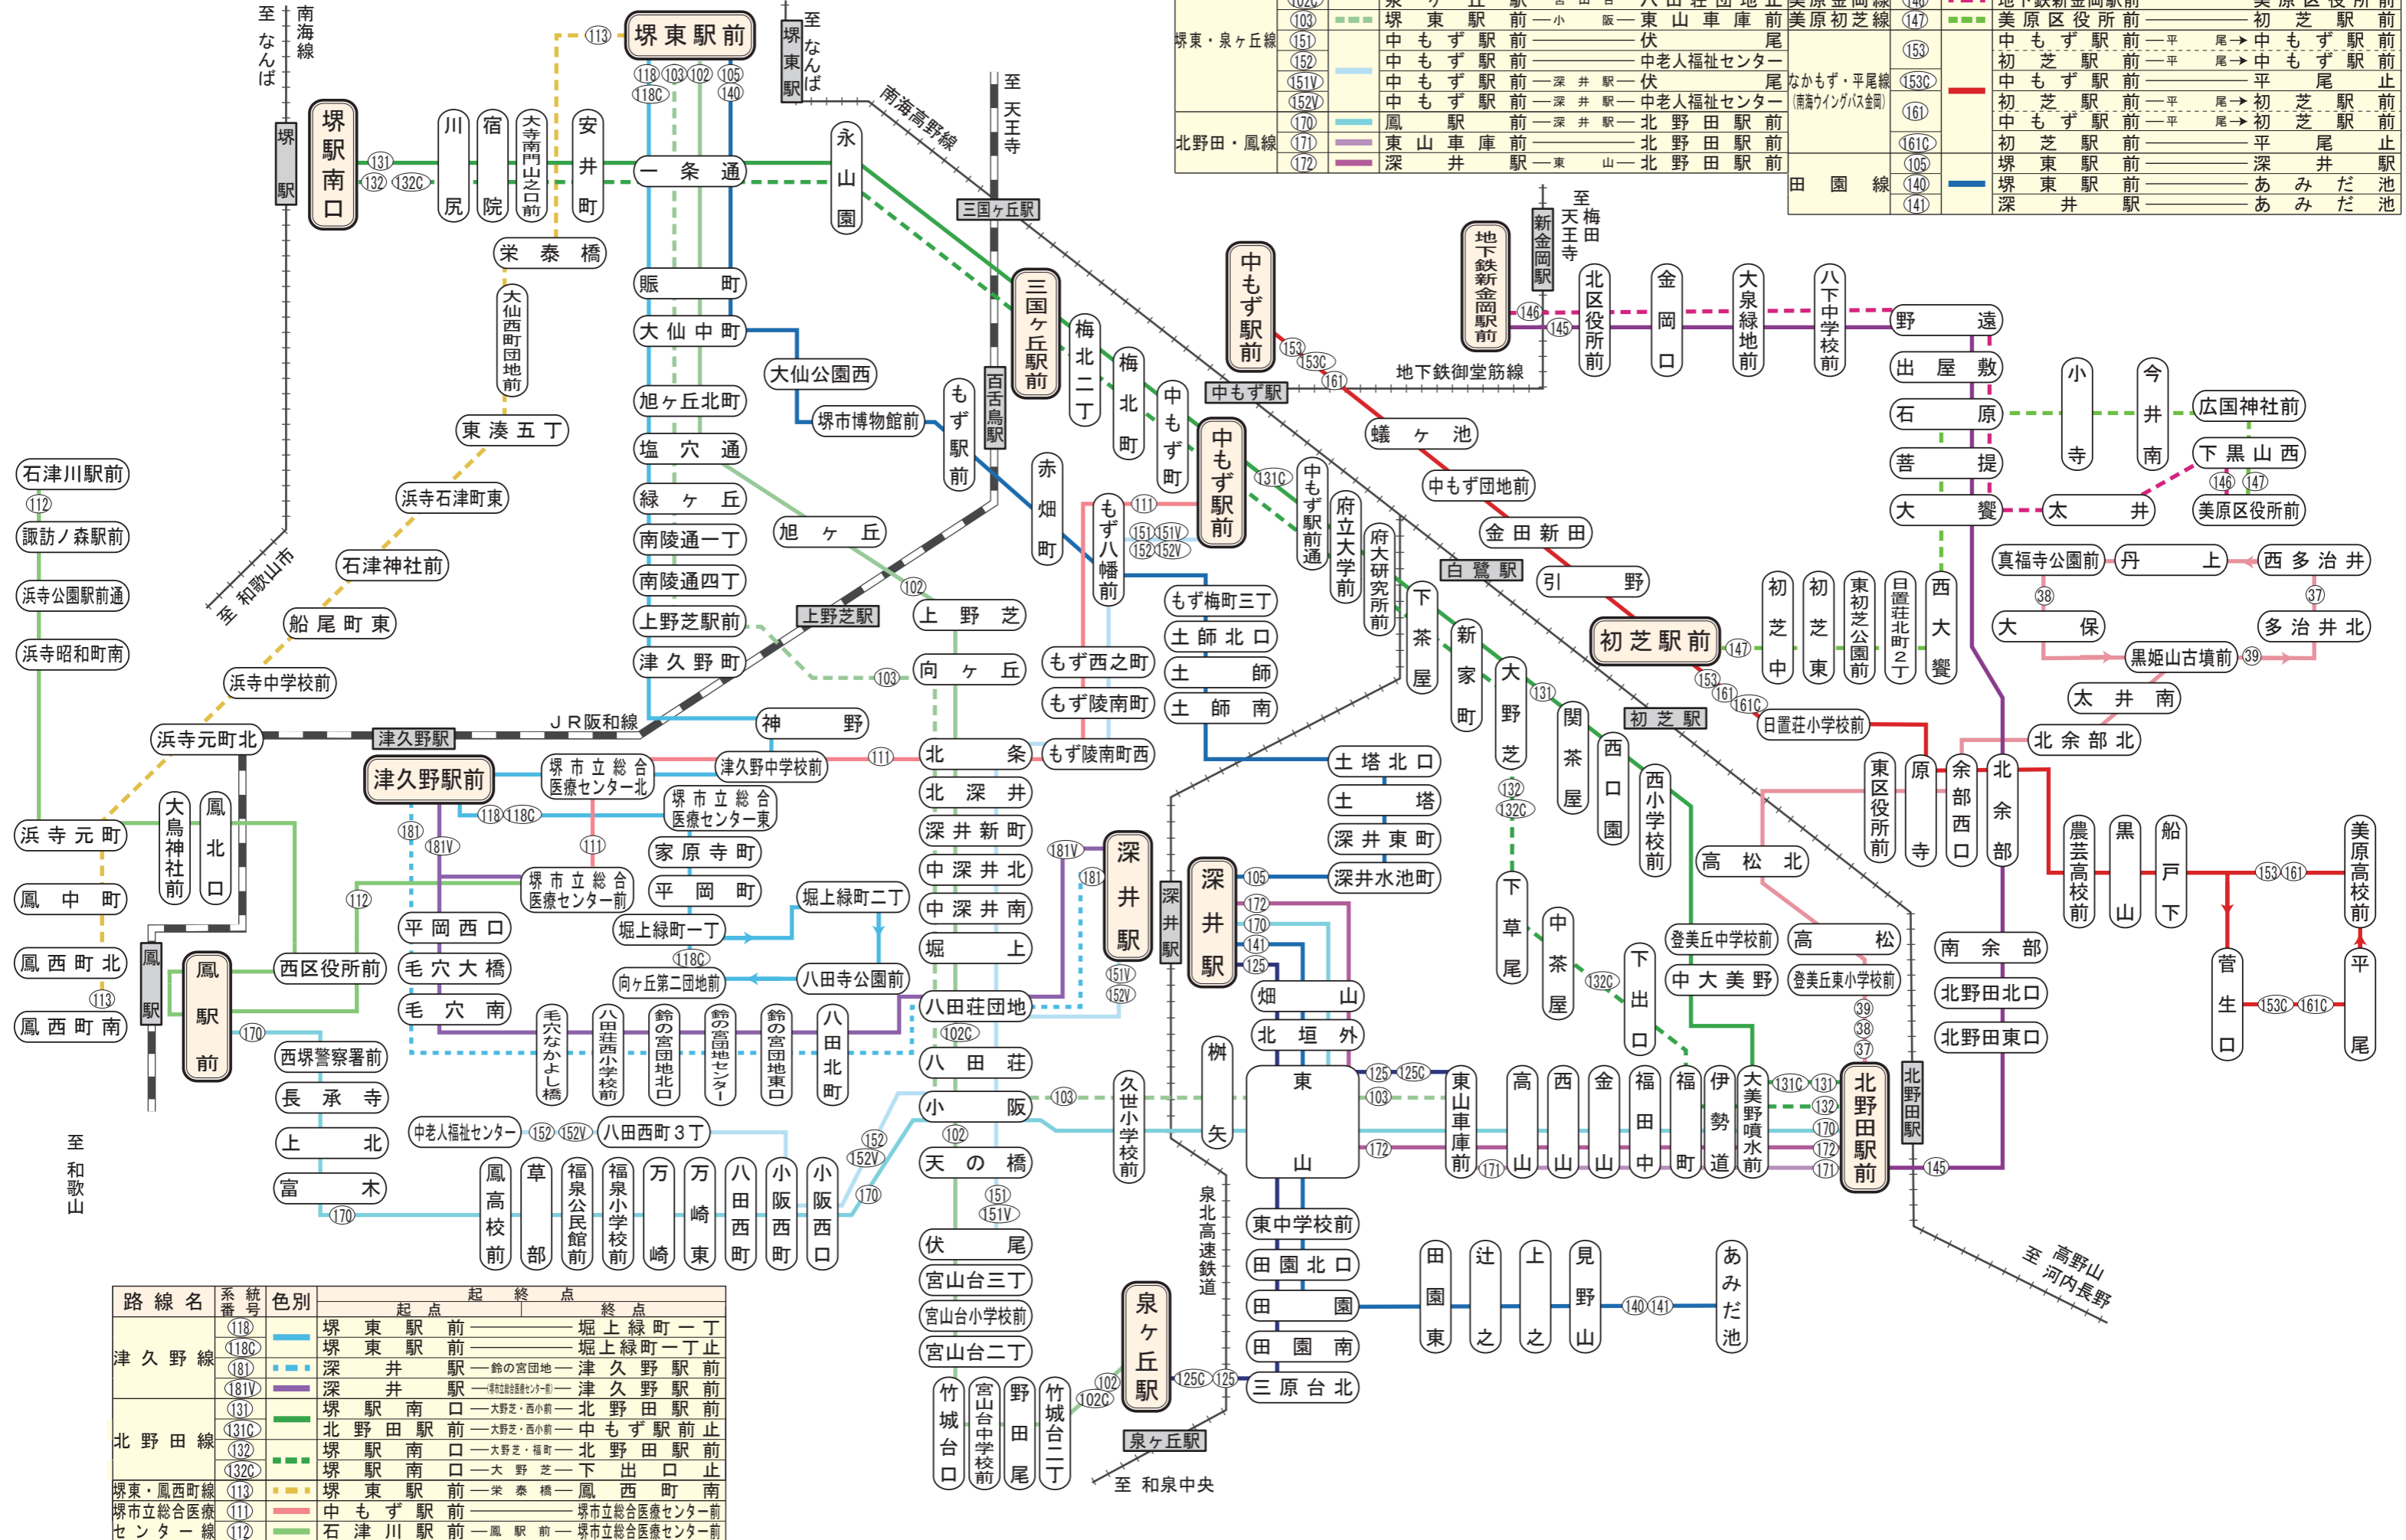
至 なんば
南海線
堺駅
堺駅南口
131
132 132C
川尻
宿院
大寺南門山之口前
安井町
113
堺東駅前
118 103 102 105
118C 140
至 なんば
堺東駅
南海高野線
至 天王寺
三国ヶ丘駅
一条通
永山園
栄泰橋
大仙西町団地前
東湊五丁
浜寺石津町東
石津神社前
船尾町東
浜寺中学校前
浜寺元町北
津久野駅
JR阪和線
石津川駅前
112
諏訪ノ森駅前
浜寺公園駅前通
浜寺昭和町南
浜寺元町
鳳中町
鳳西町北
113
鳳西町南
大鳥神社前
鳳北口
鳳駅
鳳駅前
170
西区役所前
112
津久野駅前
181
181V
118 118C
堺市立総合医療センター北
津久野中学校前
111
堺市立総合医療センター東
111
堺市立総合医療センター前
家原寺町
平岡町
堀上緑町二丁
堀上緑町一丁
118C
向ヶ丘第二団地前
八田寺公園前
平岡西口
毛穴大橋
毛穴南
毛穴なかよし橋
八田荘西小学校前
鈴の宮団地北口
鈴の宮団地センター
鈴の宮団地東口
八田北町
西堺警察署前
長承寺
上北
富木
170
中老人福祉センター
152 152V
八田西町3丁
鳳高校前
草部
福泉公民館前
福泉小学校前
万崎
万崎東
八田西町
小阪西町
小阪西口
152
152V
170
至 和歌山
至 和歌山市
賑町
大仙中町
大仙公園西
堺市博物館前
旭ヶ丘北町
塩穴通
緑ヶ丘
南陵通一丁
南陵通四丁
上野芝駅前
津久野町
神野
旭ヶ丘
102
上野芝駅
上野芝
向ヶ丘
103
北条
北深井
深井新町
中深井北
中深井南
堀上
八田荘団地
102C
八田荘
小阪
102
天の橋
151
151V
伏尾
宮山台三丁
宮山台小学校前
宮山台二丁
竹城台口
宮山台中学校前
野田尾
竹城台二丁
102
102C
泉ヶ丘駅
125C 125
泉ヶ丘駅
至 和泉中央
泉北高速鉄道
103
久世小学校前
三国ヶ丘駅前
梅北二丁
梅北町
中もず町
もず駅前
百舌鳥駅
赤畑町
もず八幡前
111
151 151V
152 152V
中もず駅前
131C
中もず駅前通
府立大学前
府大研究所前
もず梅町三丁
土師北口
土師
土師南
もず西之町
もず陵南町
もず陵南町西
181V
181
深井駅
深井駅
151V
152V
深井駅
105
172
170
141
125
深井水池町
土塔北口
土塔
深井東町
畑山
北垣外
桝矢
東山
125 125C
103
172
東中学校前
田園北口
田園
田園南
三原台北
下茶屋
新家町
大野芝
131
132
132C
関茶屋
西口園
西小学校前
下草尾
中茶屋
132C
下出口
中もず駅前
153
153C
161
中もず駅
地下鉄御堂筋線
蟻ヶ池
中もず団地前
金田新田
白鷺駅
引野
初芝駅前
147
153
161
161C
初芝駅
日置荘小学校前
地下鉄新金岡駅前
146
145
新金岡駅
至 梅田 天王寺
北区役所前
金岡口
大泉緑地前
八下中学校前
野遠
出屋敷
石原
菩提
大饗
西大饗
初芝中
初芝東
東初芝公園前
日置荘北町2丁
小寺
今井南
広国神社前
下黒山西
146 147
美原区役所前
太井
真福寺公園前
丹上
西多治井
38
37
大保
多治井北
黒姫山古墳前
39
太井南
北余部北
東区役所前
原寺
余部西口
北余部
高松北
高松
登美丘中学校前
中大美野
登美丘東小学校前
39
38
37
南余部
北野田北口
北野田東口
農芸高校前
黒山
船戸下
153 161
美原高校前
菅生口
153C 161C
平尾
東山車庫前
171
高山
西山
金山
福田中
福町
伊勢道
大美野噴水前
131C 131
132
170
172
171
北野田駅前
145
北野田駅
至 高野山 河内長野
田園東
辻之
上之
見野山
140 141
あみだ池

| 路線名 | 系統番号 | 色別 | 起点 | 終点 |
|---|---|---|---|---|
| 津久野線 | 118 | | 堺東駅前 | 堀上緑町一丁 |
| | 118C | | 堺東駅前 | 堀上緑町一丁止 |
| | 181 | | 深井駅 —鈴の宮団地— | 津久野駅前 |
| | 181V | | 深井駅 —(堺市立総合医療センター前)— | 津久野駅前 |
| 北野田線 | 131 | | 堺駅南口 —大野芝・西小前— | 北野田駅前 |
| | 131C | | 北野田駅前 —大野芝・西小前— | 中もず駅前止 |
| | 132 | | 堺駅南口 —大野芝・福町— | 北野田駅前 |
| | 132C | | 堺駅南口 —大野芝— | 下出口止 |
| 堺東・鳳西町線 | 113 | | 堺東駅前 —栄泰橋— | 鳳西町南 |
| 堺市立総合医療センター線 | 111 | | 中もず駅前 | 堺市立総合医療センター前 |
| | 112 | | 石津川駅前 —鳳駅前— | 堺市立総合医療センター前 |

| 路線名 | 系統番号 | 色別 | 起点 | 終点 |
|---|---|---|---|---|
| 堺東・泉ヶ丘線 | 103 | | 堺東駅前 —小阪— | 東山車庫前 |
| | 151 | | 中もず駅前 | 伏尾 |
| | 152 | | 中もず駅前 | 中老人福祉センター |
| | 151V | | 中もず駅前 —深井駅— | 伏尾 |
| | 152V | | 中もず駅前 —深井駅— | 中老人福祉センター |
| 北野田・鳳線 | 170 | | 鳳駅前 —深井駅— | 北野田駅前 |
| | 171 | | 東山車庫前 | 北野田駅前 |
| | 172 | | 深井駅 —東山— | 北野田駅前 |

| 路線名 | 系統番号 | 色別 | 起点 | 終点 |
|---|---|---|---|---|
| 美原初芝線 | 147 | | 美原区役所前 | 初芝駅前 |
| なかもず・平尾線(南海ウイングバス金岡) | 153 | | 中もず駅前 —平尾→ | 中もず駅前 |
| | 153 | | 初芝駅前 —平尾→ | 中もず駅前 |
| | 153C | | 中もず駅前 | 平尾止 |
| | 161 | | 初芝駅前 —平尾→ | 初芝駅前 |
| | 161 | | 中もず駅前 —平尾→ | 初芝駅前 |
| | 161C | | 初芝駅前 | 平尾止 |
| 田園線 | 105 | | 堺東駅前 | 深井駅 |
| | 140 | | 堺東駅前 | あみだ池 |
| | 141 | | 深井駅 | あみだ池 |